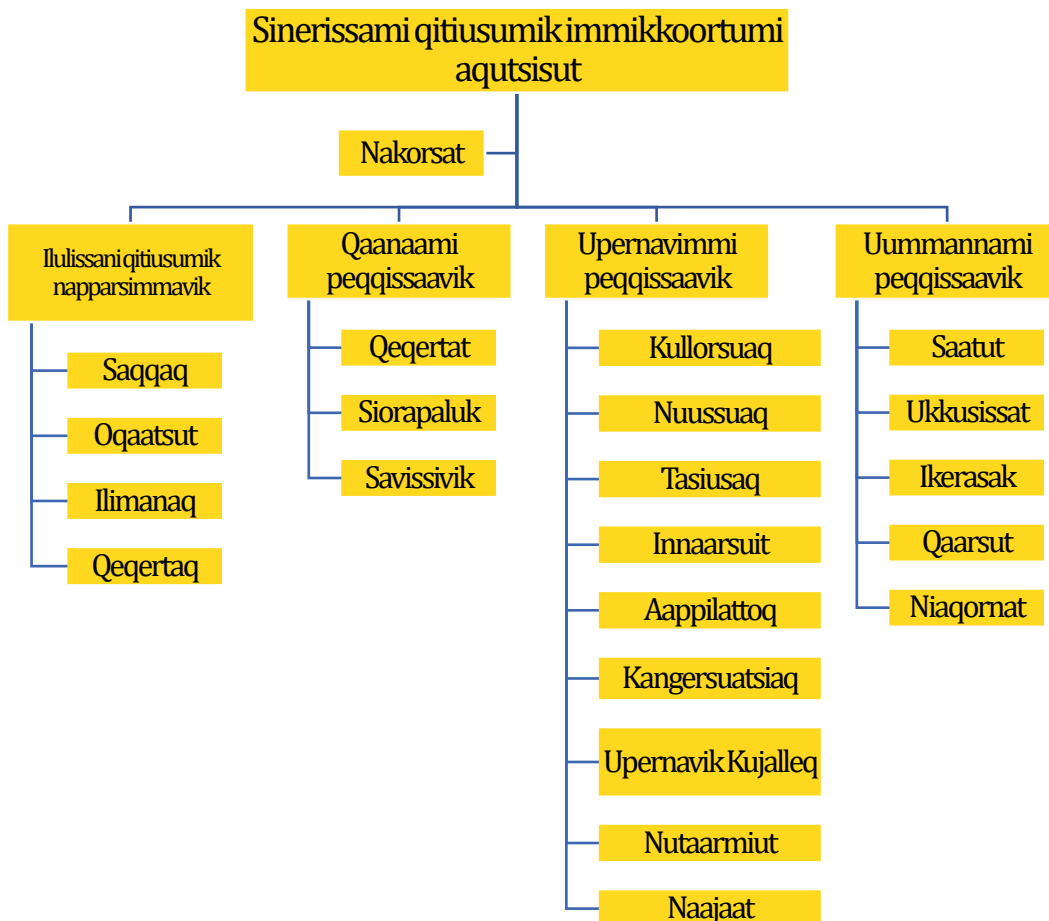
Sinerissami qitiusumik immikkoortumi aqutsisut

Nakorsat

Ilulissani qitiusumik napparsimmavik

Saqqaq

Oqaatsut

Ilimanaq

Qeqertaq

Qaanaami peqqissaavik

Qeqertat

Siorapaluk

Savissivik

Upernavimmi peqqissaavik

Kullorsuaq

Nuussuaq

Tasiusaq

Innaarsuit

Aappilattoq

Kangersuatsiaq

Upernavik Kujalleq

Nutaarmiut

Naajaat

Uummannami peqqissaavik

Saatut

Ukkusissat

Ikerasak

Qaarsut

Niaqornat